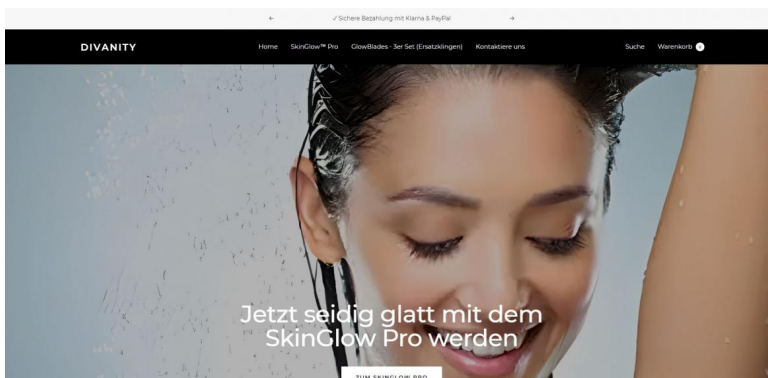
←
✓ Sichere Bezahlung mit Klarna & PayPal
→

DIVANITY

Home SkinGlow™ Pro GlowBlades - 3er Set (Ersatzklingen) Kontaktiere uns

Suche Warenkorb 0

Jetzt seidig glatt mit dem SkinGlow Pro werden

ZUM SKINGLOW PRO